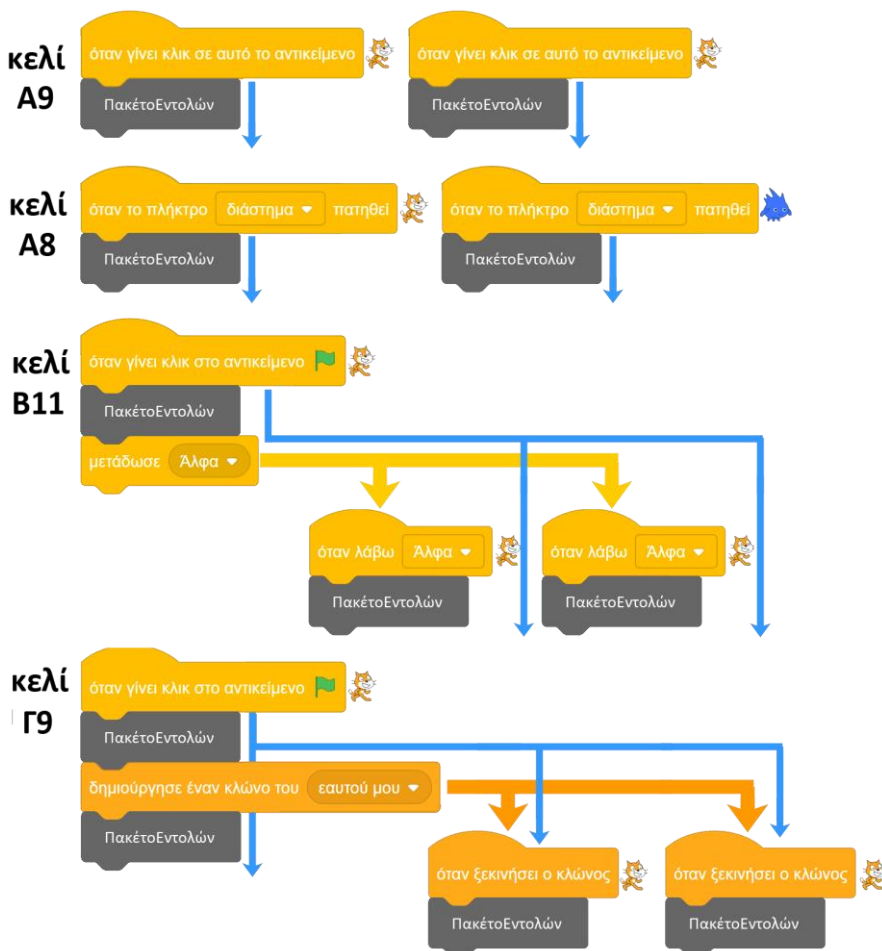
κελί Α9

όταν γίνει κλικ σε αυτό το αντικείμενο
ΠακέτοΕντολών

όταν γίνει κλικ σε αυτό το αντικείμενο
ΠακέτοΕντολών

κελί Α8

όταν το πλήκτρο διάστημα ▾ πατηθεί
ΠακέτοΕντολών

όταν το πλήκτρο διάστημα ▾ πατηθεί
ΠακέτοΕντολών

κελί Β11

όταν γίνει κλικ στο αντικείμενο
ΠακέτοΕντολών
μετάδωσε Άλφα ▾

όταν λάβω Άλφα ▾
ΠακέτοΕντολών

όταν λάβω Άλφα ▾
ΠακέτοΕντολών

κελί Γ9

όταν γίνει κλικ στο αντικείμενο
ΠακέτοΕντολών
δημιούργησε έναν κλώνο του εαυτού μου ▾
ΠακέτοΕντολών

όταν ξεκινήσει ο κλώνος
ΠακέτοΕντολών

όταν ξεκινήσει ο κλώνος
ΠακέτοΕντολών